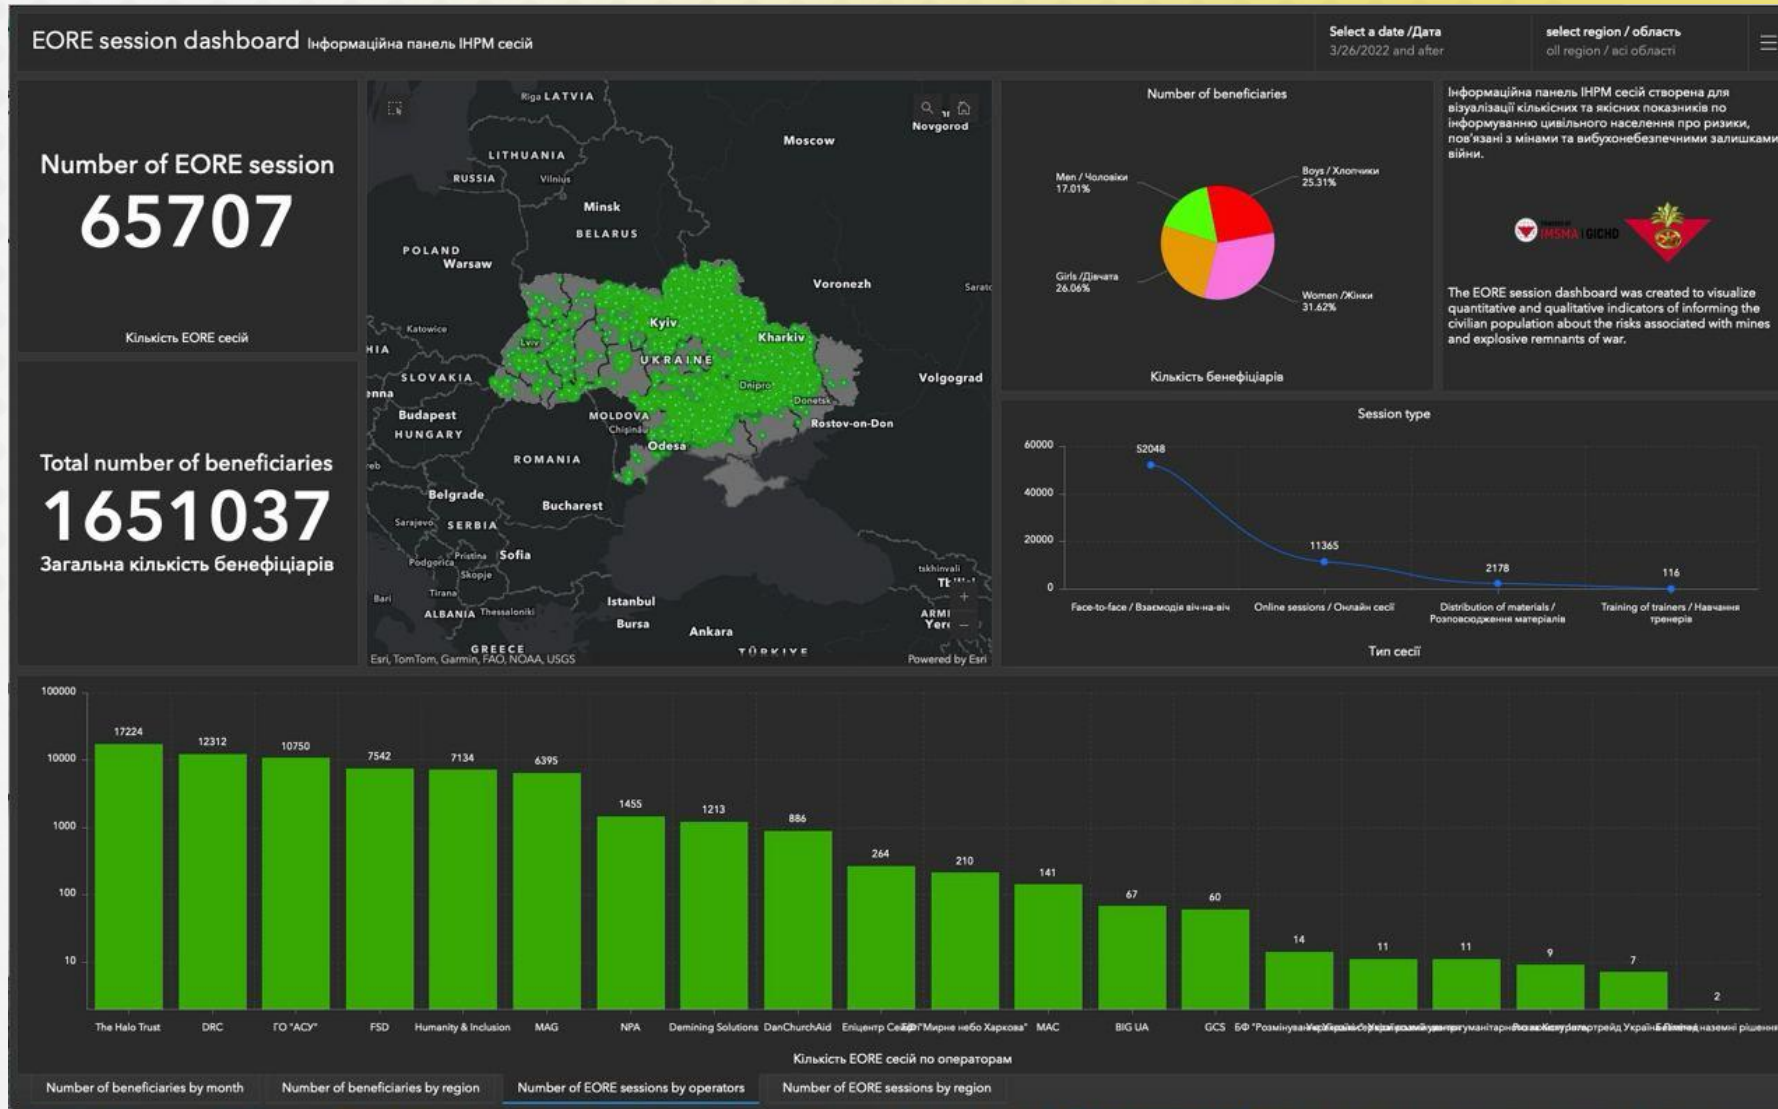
EORE session dashboard Інформаційна панель ІНРМ сесій

Select a date /Дата
3/26/2022 and after

select region / область
all region / всі області

Number of EORE session
65707
Кількість EORE сесій

Total number of beneficiaries
1651037
Загальна кількість бенефіціарів

Riga LATVIA
Novgorod
Moscow
LITHUANIA
RUSSIA
Vilnius
Minsk
BELARUS
POLAND
Warsaw
Voronezh
Saratov
Katowice
Kyiv
Kharkiv
Lviv
UKRAINE
SLOVAKIA
Volgograd
Dnipro
Donetsk
Budapest
HUNGARY
MOLDOVA
Chișinău
Rostov-on-Don
Odesa
ROMANIA
Belgrade
Bucharest
Sarajevo
SERBIA
Sofia
Podgorica
Pristina
Skopje
Tirana
ALBANIA
Thessaloniki
Istanbul
Bursa
Ankara
GREECE
TÜRKIYE
Esri, TomTom, Garmin, FAO, NOAA, USGS
Powered by Esri

Number of beneficiaries
Men / Чоловіки 17.01%
Boys / Хлопчики 25.31%
Girls /Дівчата 26.06%
Women /Жінки 31.62%
Кількість бенефіціарів

Інформаційна панель ІНРМ сесій створена для візуалізації кількісних та якісних показників по інформуванню цивільного населення про ризики, пов'язані з мінами та вибухонебезпечними залишками війни.

IMSMA GICHD

The EORE session dashboard was created to visualize quantitative and qualitative indicators of informing the civilian population about the risks associated with mines and explosive remnants of war.

Session type
60000
40000
20000
0
52048
11365
2178
116
Face-to-face / Взаємодія віч-на-віч
Online sessions / Онлайн сесії
Distribution of materials / Розповсюдження матеріалів
Training of trainers / Навчання тренерів
Тип сесії

100000
10000
1000
100
10
17224
12312
10750
7542
7134
6395
1455
1213
886
264
210
141
67
60
14
11
11
9
7
2
The Halo Trust
DRC
ГО "АСУ"
FSD
Humanity & Inclusion
MAG
NPA
Demining Solutions
DanChurchAid
Епіцентр Сейф
БФ "Мирне небо Харкова"
MAC
BIG UA
GCS
БФ "Розмінування України" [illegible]
Кількість EORE сесій по операторам

Number of beneficiaries by month
Number of beneficiaries by region
Number of EORE sessions by operators
Number of EORE sessions by region